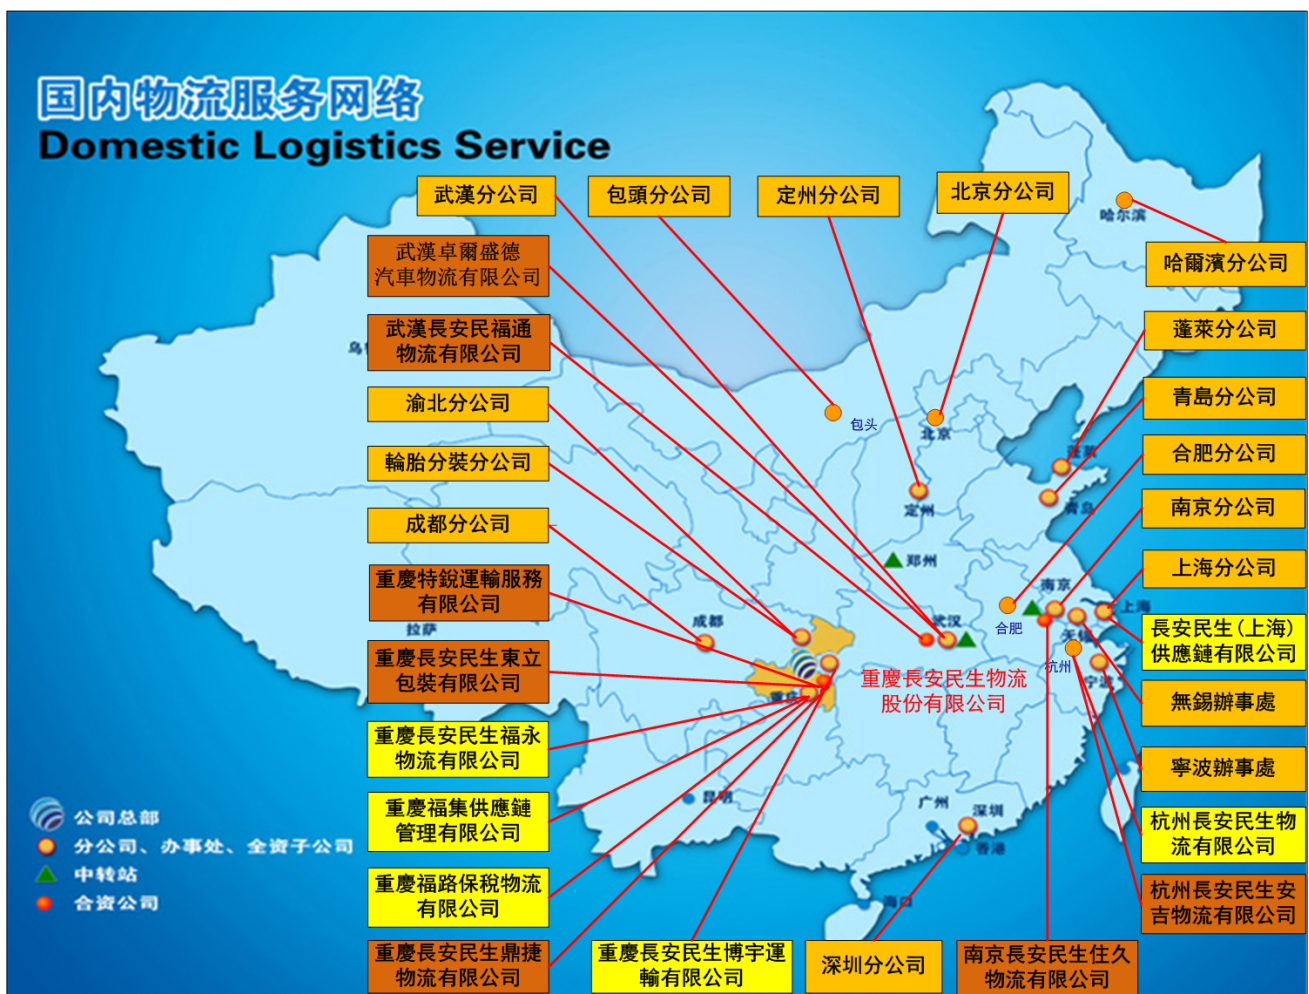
国内物流服务网络
Domestic Logistics Service

武漢分公司
包頭分公司
定州分公司
北京分公司
哈爾濱分公司
武漢卓爾盛德汽車物流有限公司
武漢長安民福通物流有限公司
渝北分公司
輪胎分裝分公司
成都分公司
重慶特鋭運輸服務有限公司
重慶長安民生東立包裝有限公司
重慶長安民生福永物流有限公司
重慶福集供應鏈管理有限公司
重慶福路保稅物流有限公司
重慶長安民生鼎捷物流有限公司
重慶長安民生博宇運輸有限公司
深圳分公司
南京長安民生住久物流有限公司
蓬萊分公司
青島分公司
合肥分公司
南京分公司
上海分公司
長安民生(上海)供應鏈有限公司
無錫辦事處
寧波辦事處
杭州長安民生物流有限公司
杭州長安民生安吉物流有限公司

重慶長安民生物流股份有限公司

哈尔滨
包头
北京
蓬莱
青岛
定州
郑州
南京
合肥
上海
武汉
无锡
杭州
宁波
成都
拉萨
乌
重庆
昆明
广州
深圳
香港
海口

公司总部
分公司、办事处、全资子公司
中转站
合资公司